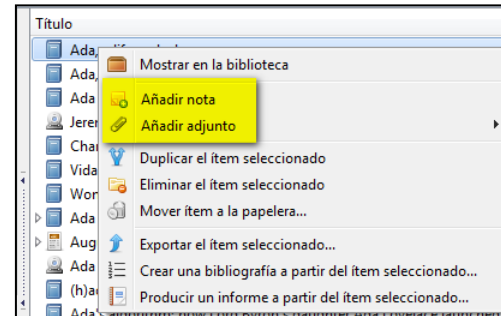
Título
Ada,
Ada,
Ada
Jerer
Char
Vida
Wor
Ada
Aug
Ada
(h)a

Mostrar en la biblioteca
Añadir nota
Añadir adjunto
Duplicar el ítem seleccionado
Eliminar el ítem seleccionado
Mover ítem a la papelera...
Exportar el ítem seleccionado...
Crear una bibliografía a partir del ítem seleccionado...
Producir un informe a partir del ítem seleccionado...